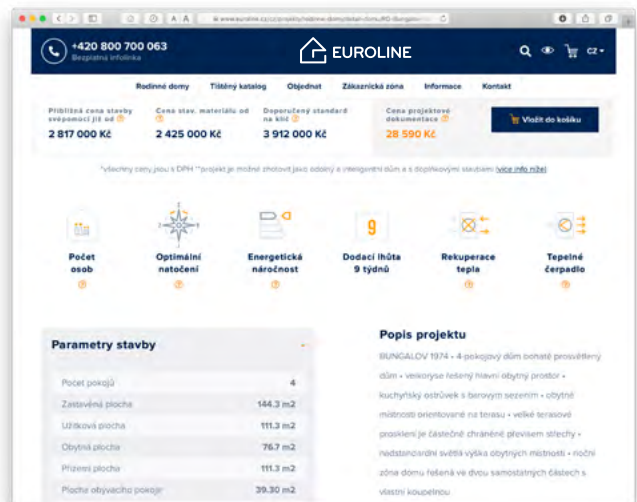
www.euroline.cz/cz/projekty/rodinne-domy/detail-domu/RD-Bungalov

+420 800 700 063
Bezplatná infolinka

EUROLINE

CZ

Rodinné domy | Tištěný katalog | Objednat | Zákaznická zóna | Informace | Kontakt

Přibližná cena stavby svépomocí již od ?
2 817 000 Kč

Cena stav. materiálu od ?
2 425 000 Kč

Doporučený standard na klíč ?
3 912 000 Kč

Cena projektové dokumentace ?
28 590 Kč

Vložit do košíku

*všechny ceny jsou s DPH **projekt je možné zhotovit jako odolný a inteligentní dům a s doplňkovými stavbami (více info níže)

Počet osob
?

Optimální natočení
?

Energetická náročnost
?

9
Dodací lhůta 9 týdnů
?

Rekuperace tepla
?

Tepelné čerpadlo
?

Parametry stavby

| Počet pokojů | 4 |
|---|---|
| Zastavěná plocha | 144.3 m2 |
| Užitková plocha | 111.3 m2 |
| Obytná plocha | 76.7 m2 |
| Přízemí plocha | 111.3 m2 |
| Plocha obývacího pokoje | 39.30 m2 |

Popis projektu

BUNGALOV 1974 • 4-pokojový dům bohaté prosvětlený dům • velkoryse řešený hlavní obytný prostor • kuchyňský ostrůvek s barovým sezením • obytné místnosti orientované na terasu • velké terasové prosklení je částečně chráněné přesahem střechy • nadstandardní světlá výška obytných místností • noční zóna domu řešená ve dvou samostatných částech s vlastní koupelnou